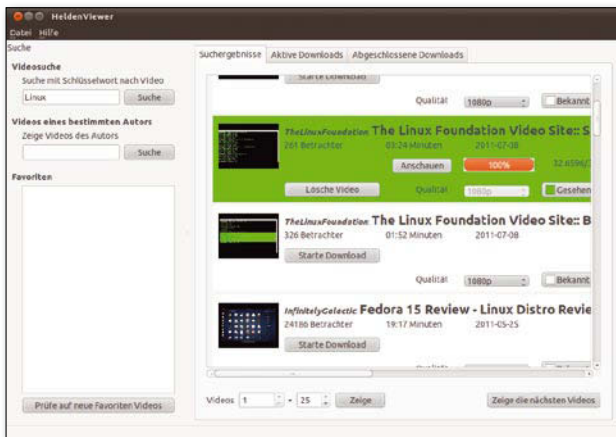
HeldenViewer

Datei Hilfe

Suche

Videosuche

Suche mit Schlüsselwort nach Video

Linux

Suche

Videos eines bestimmten Autors

Zeige Videos des Autors

Suche

Favoriten

Prüfe auf neue Favoriten Videos

Suchergebnisse | Aktive Downloads | Abgeschlossene Downloads

Starte Download

Qualität 1080p Bekannt

TheLinuxFoundation The Linux Foundation Video Site:: S

201 Betrachter 03:24 Minuten 2011-07-08

Anschauen 100% 32.6596/

Lösche Video Qualität 1080p Gesehen

TheLinuxFoundation The Linux Foundation Video Site:: B

326 Betrachter 01:52 Minuten 2011-07-08

Starte Download

Qualität 1080p Bekannt

InfinitelyGalactic Fedora 15 Review - Linux Distro Revie

24186 Betrachter 19:17 Minuten 2011-05-25

Starte Download

Videos 1 - 25 Zeige

Zeige die nächsten Videos